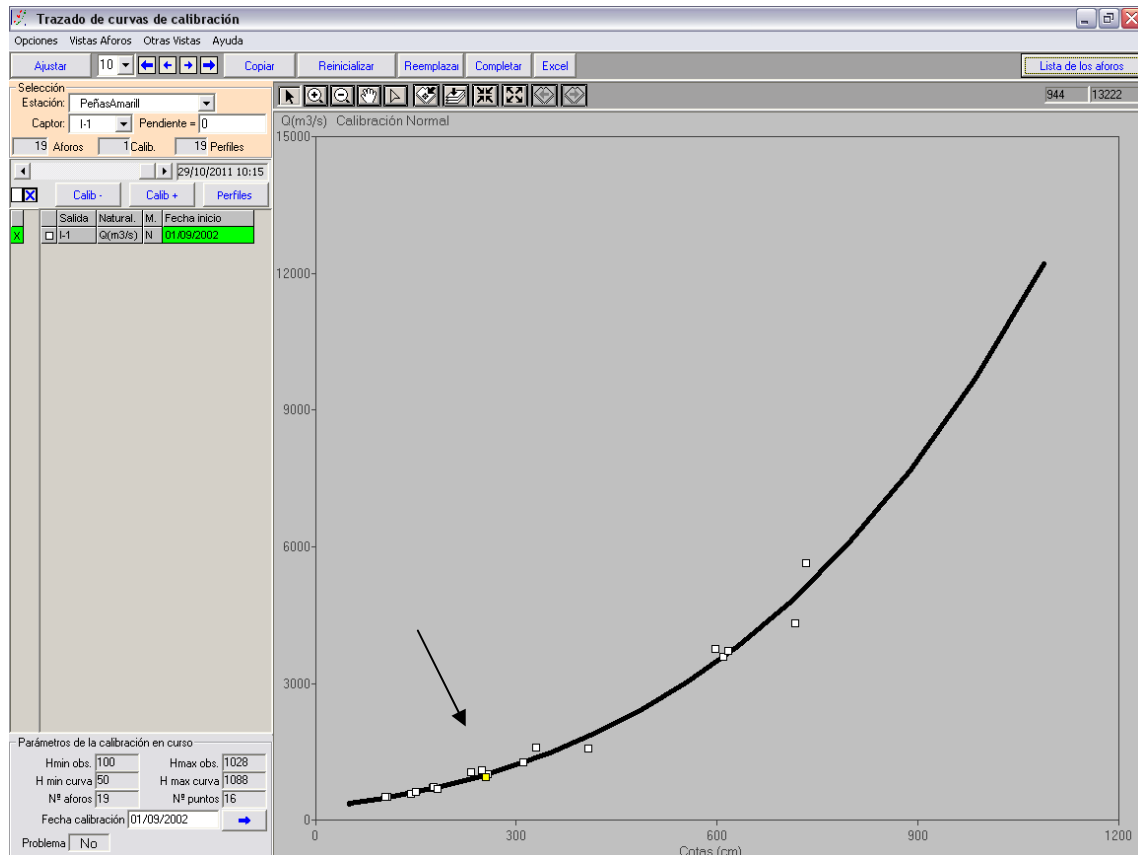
Trazado de curvas de calibración

Opciones Vistas Aforos Otras Vistas Ayuda

Ajustar 10 Copiar Reinicializar Reemplazar Completar Excel Lista de los aforos

Selección
Estación: PeñasAmarill
Captor: I-1 Pendiente = 0
19 Aforos 1 Calib. 19 Perfiles

29/10/2011 10:15

Calib - Calib + Perfiles

| | | Salida | Natural. | M. | Fecha inicio |
|---|---|---|---|---|---|
| X | | I-1 | Q(m3/s) | N | 01/09/2002 |

Parámetros de la calibración en curso
Hmin obs. 100 Hmax obs. 1028
H min curva 50 H max curva 1088
Nº aforos 19 Nº puntos 16
Fecha calibración 01/09/2002
Problema No

944 13222

Q(m3/s) Calibración Normal

15000
12000
9000
6000
3000
0

0 300 600 900 1200
Cotas (cm)